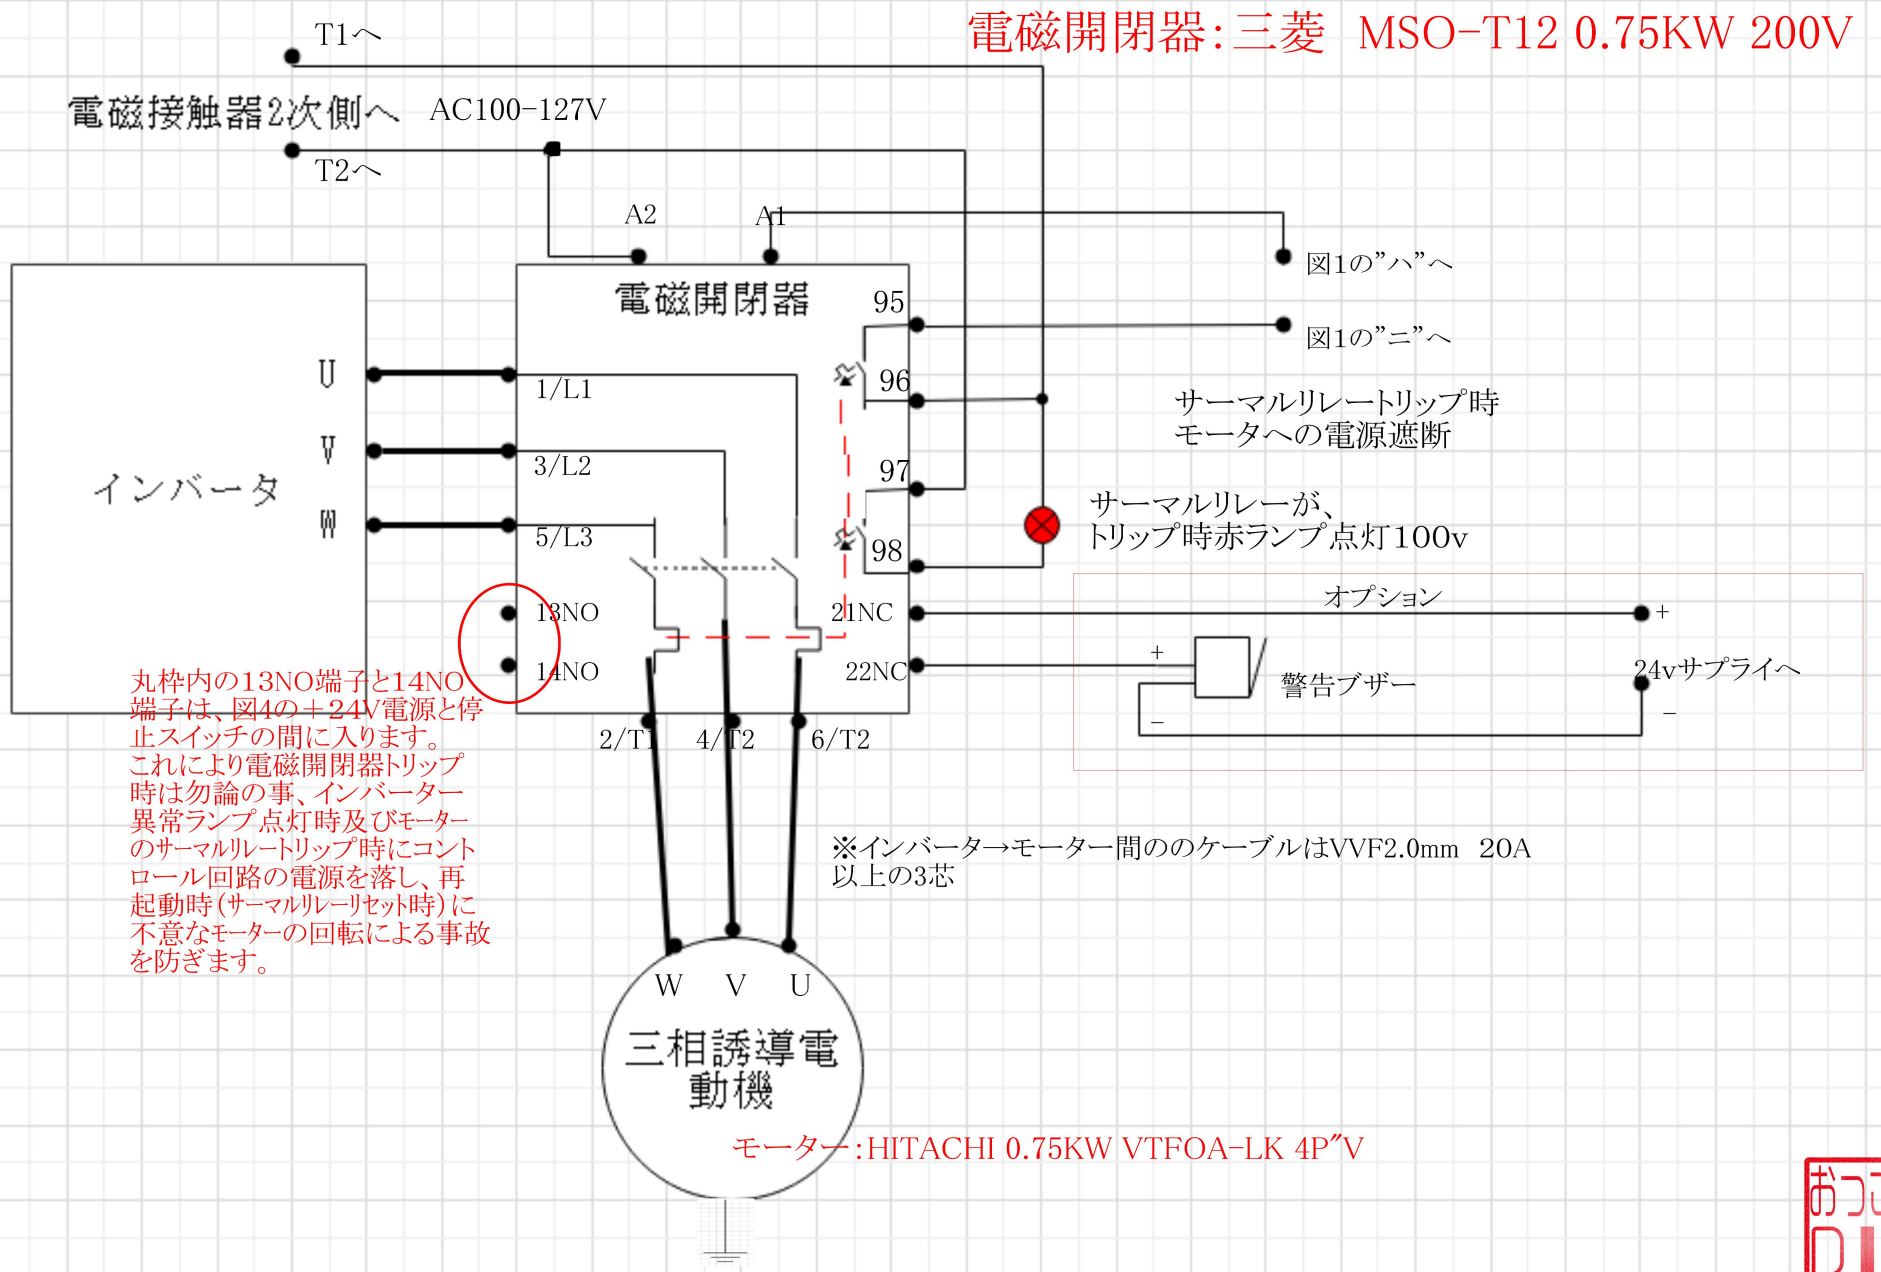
電磁開閉器:三菱　MSO-T12 0.75KW 200V

T1へ

電磁接触器2次側へ　AC100-127V

T2へ

A2

A1

図1の”ハ”へ

電磁開閉器

95

図1の”ニ”へ

U

V

W

インバータ

1/L1

96

サーマルリレートリップ時
モータへの電源遮断

3/L2

97

サーマルリレーが、
トリップ時赤ランプ点灯100v

5/L3

98

オプション

13NO

21NC

+

+

14NO

22NC

警告ブザー

24vサプライへ

−

−

丸枠内の13NO端子と14NO端子は、図4の＋24V電源と停止スイッチの間に入ります。これにより電磁開閉器トリップ時は勿論の事、インバーター異常ランプ点灯時及びモーターのサーマルリレートリップ時にコントロール回路の電源を落し、再起動時（サーマルリレーリセット時）に不意なモーターの回転による事故を防ぎます。

2/T1

4/T2

6/T2

※インバーター→モーター間ののケーブルはVVF2.0mm　20A以上の3芯

W　V　U

三相誘導電動機

モーター:HITACHI 0.75KW VTFOA-LK 4P”V

おつ
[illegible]